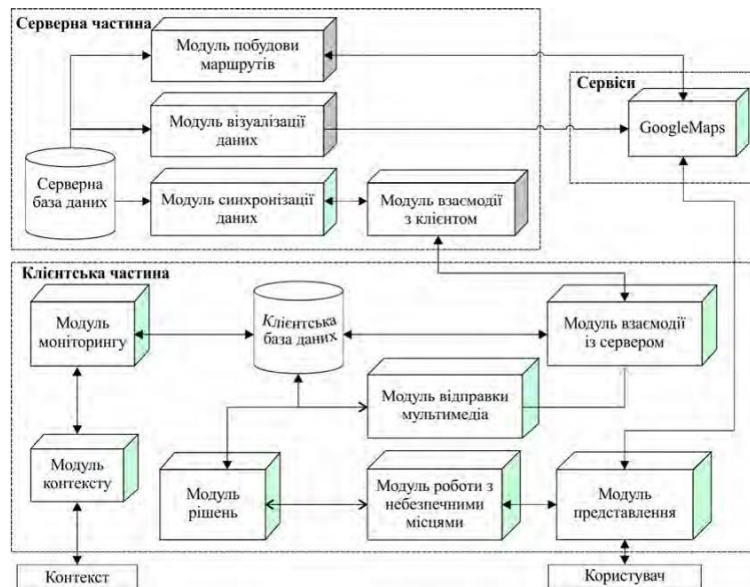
Серверна частина

Модуль побудови маршрутів

Модуль візуалізації даних

Серверна база даних

Модуль синхронізації даних

Модуль взаємодії з клієнтом

Сервіси

GoogleMaps

Клієнтська частина

Модуль моніторингу

Клієнтська база даних

Модуль взаємодії із сервером

Модуль відправки мультимедіа

Модуль контексту

Модуль рішень

Модуль роботи з небезпечними місцями

Модуль представлення

Контекст

Користувач